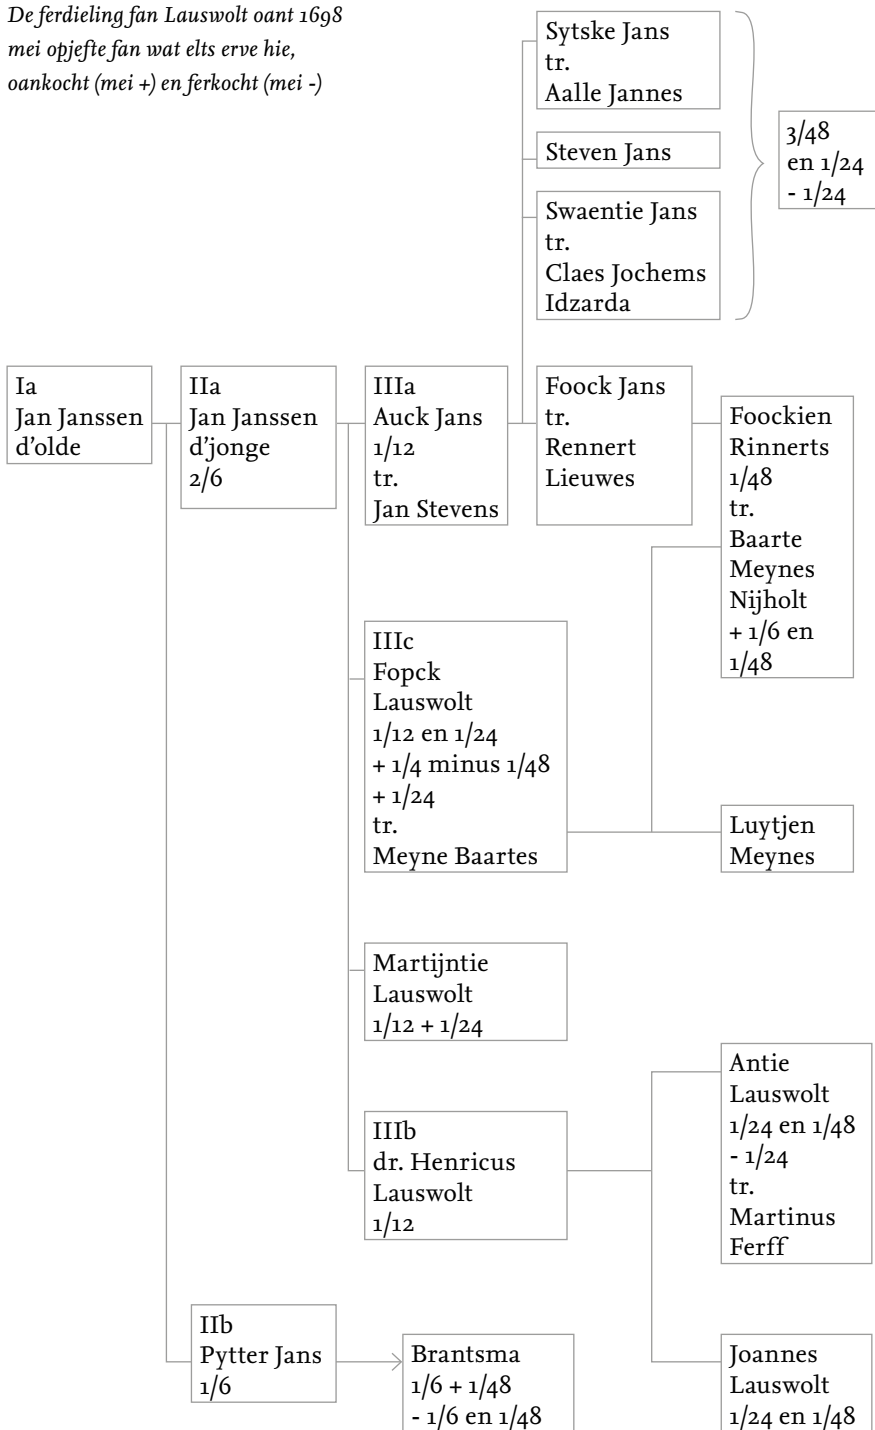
De ferdieling fan Lauswolt oant 1698 mei opjefte fan wat elts erve hie, oankocht (mei +) en ferkocht (mei -)

Sytske Jans
tr.
Aalle Jannes

Steven Jans

Swaentie Jans
tr.
Claes Jochems
Idzarda

3/48
en 1/24
- 1/24

Ia
Jan Janssen
d'olde

IIa
Jan Janssen
d'jonge
2/6

IIIa
Auck Jans
1/12
tr.
Jan Stevens

Foock Jans
tr.
Rennert
Lieuwes

Foockien
Rinnerts
1/48
tr.
Baarte
Meynes
Nijholt
+ 1/6 en
1/48

IIIc
Fopck
Lauswolt
1/12 en 1/24
+ 1/4 minus 1/48
+ 1/24
tr.
Meyne Baartes

Luytjen
Meynes

Martijntie
Lauswolt
1/12 + 1/24

Antie
Lauswolt
1/24 en 1/48
- 1/24
tr.
Martinus
Ferff

IIIb
dr. Henricus
Lauswolt
1/12

IIb
Pytter Jans
1/6

Brantsma
1/6 + 1/48
- 1/6 en 1/48

Joannes
Lauswolt
1/24 en 1/48